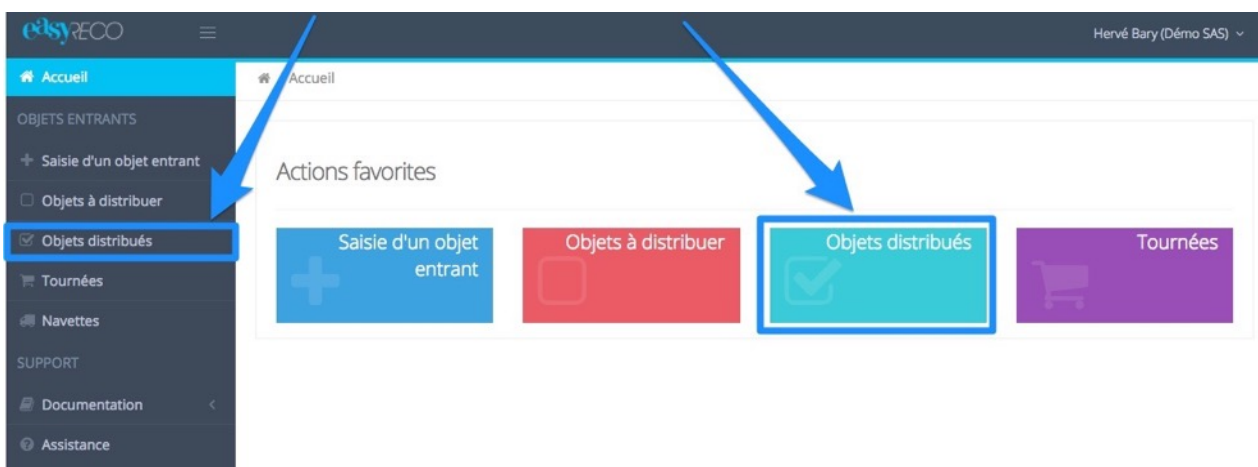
easyRECO

Hervé Bary (Démo SAS)

Accueil

OBJETS ENTRANTS

Saisie d'un objet entrant

Objets à distribuer

Objets distribués

Tournées

Navettes

SUPPORT

Documentation

Assistance

Accueil

Actions favorites

Saisie d'un objet entrant

Objets à distribuer

Objets distribués

Tournées